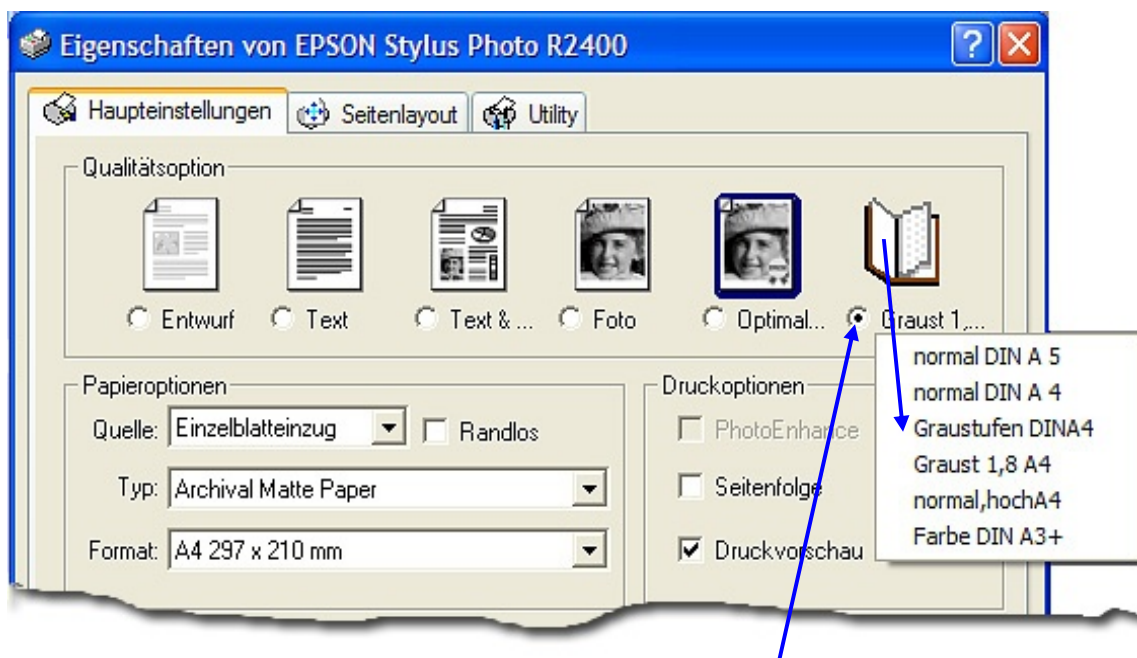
Eigenschaften von EPSON Stylus Photo R2400

Haupteinstellungen | Seitenlayout | Utility

Qualitätsoption

Entwurf
Text
Text & ...
Foto
Optimal...
Graust 1,...

normal DIN A 5
normal DIN A 4
Graustufen DINA4
Graust 1,8 A4
normal,hochA4
Farbe DIN A3+

Papieroptionen

Quelle: Einzelblatteinzug
Randlos

Typ: Archival Matte Paper

Format: A4 297 x 210 mm

Druckoptionen

PhotoEnhance

Seitenfolge

Druckvorschau